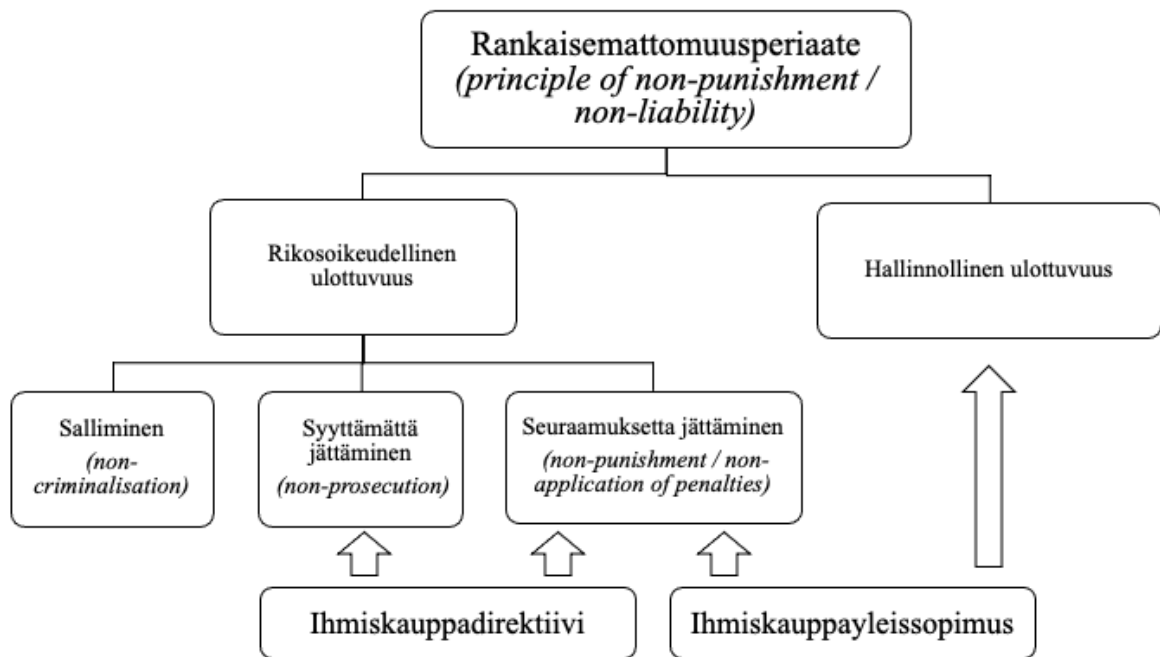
Rankaisemattomuusperiaate
(principle of non-punishment / non-liability)

Rikosoikeudellinen ulottuvuus

Hallinnollinen ulottuvuus

Salliminen
(non-criminalisation)

Syyttämättä jättäminen
(non-prosecution)

Seuraamuksetta jättäminen
(non-punishment / non-application of penalties)

Ihmiskauppadirektiivi

Ihmiskauppayleissopimus